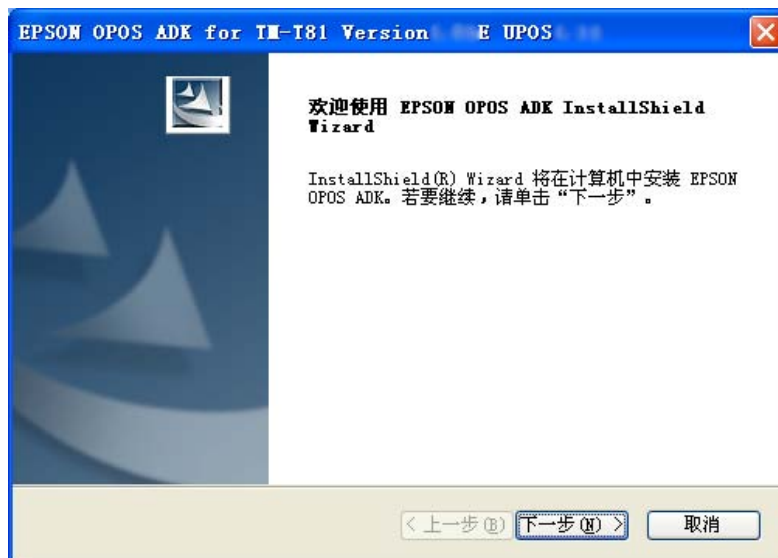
EPSON OPOS ADK for TM-T81 Version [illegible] E UPOS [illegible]

欢迎使用 EPSON OPOS ADK InstallShield Wizard

InstallShield(R) Wizard 将在计算机中安装 EPSON OPOS ADK。若要继续，请单击“下一步”。

< 上一步(B) 下一步(N) > 取消